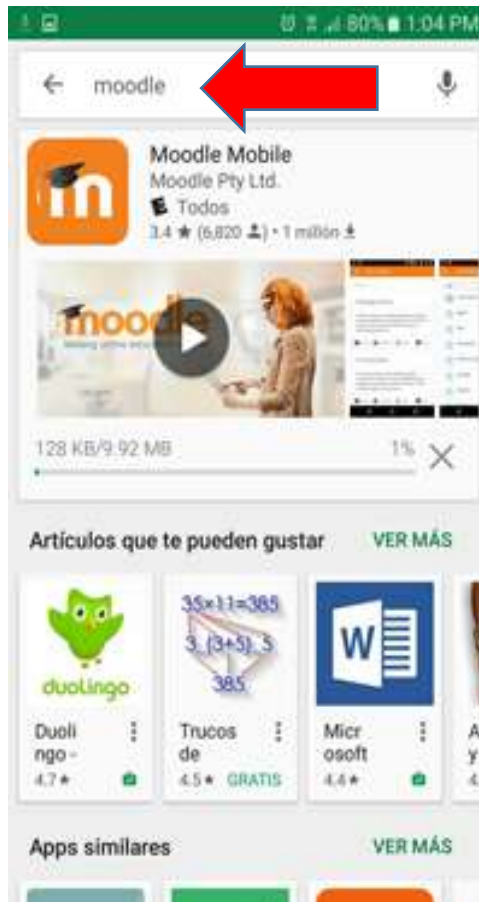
80% 1:04 PM

moodle

Moodle Mobile
Moodle Pty Ltd.
Todos
3.4 ★ (6,820) • 1 million

moodle

128 KB/9.92 MB

1%

Artículos que te pueden gustar

VER MÁS

duolingo

$35\times11=385$
$3\_(3+5)\_5$
$385$

W

Duoli ngo -
4.7 ★

Trucos de
4.5 ★ GRATIS

Micr osoft
4.4 ★

Apps similares

VER MÁS